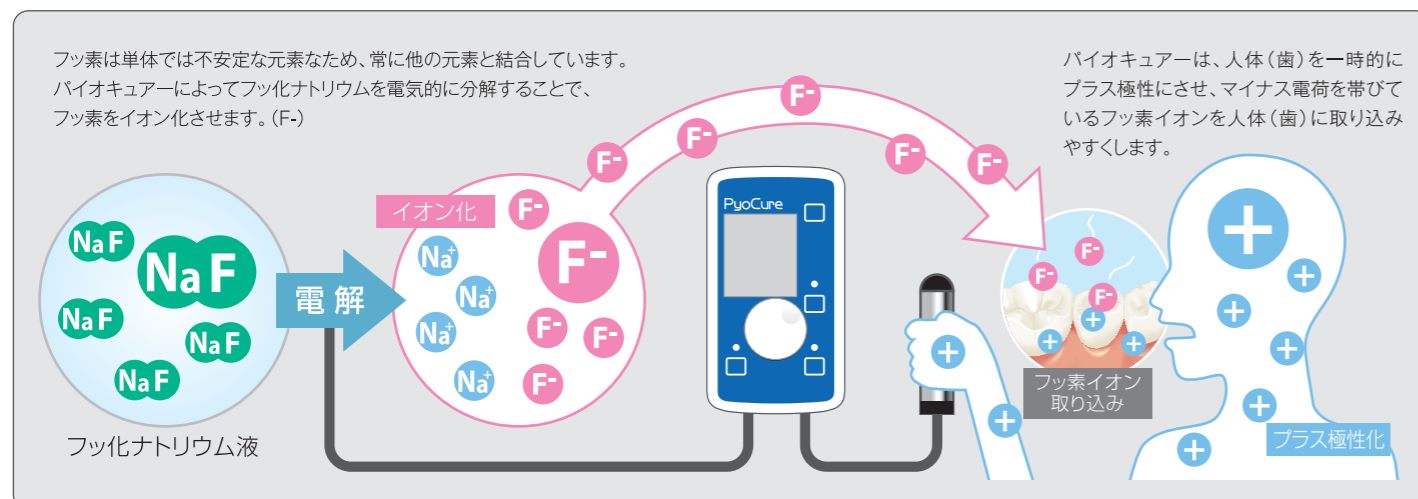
フッ素は単体では不安定な元素なため、常に他の元素と結合しています。
バイオキュアーによってフッ化ナトリウムを電気的に分解することで、
フッ素をイオン化させます。(F-)

バイオキュアーは、人体(歯)を一時的にプラス極性にさせ、マイナス電荷を帯びているフッ素イオンを人体(歯)に取り込みやすくします。

NaF
NaF
NaF
NaF
NaF
フッ化ナトリウム液

電解

イオン化
$Na^+$
$Na^+$
$Na^+$
$Na^+$
$F^-$
$F^-$
$F^-$
$F^-$
$F^-$

$F^-$
$F^-$
$F^-$
$F^-$
$F^-$

PyoCure

$F^-$
$F^-$
$F^-$
フッ素イオン取り込み

プラス極性化